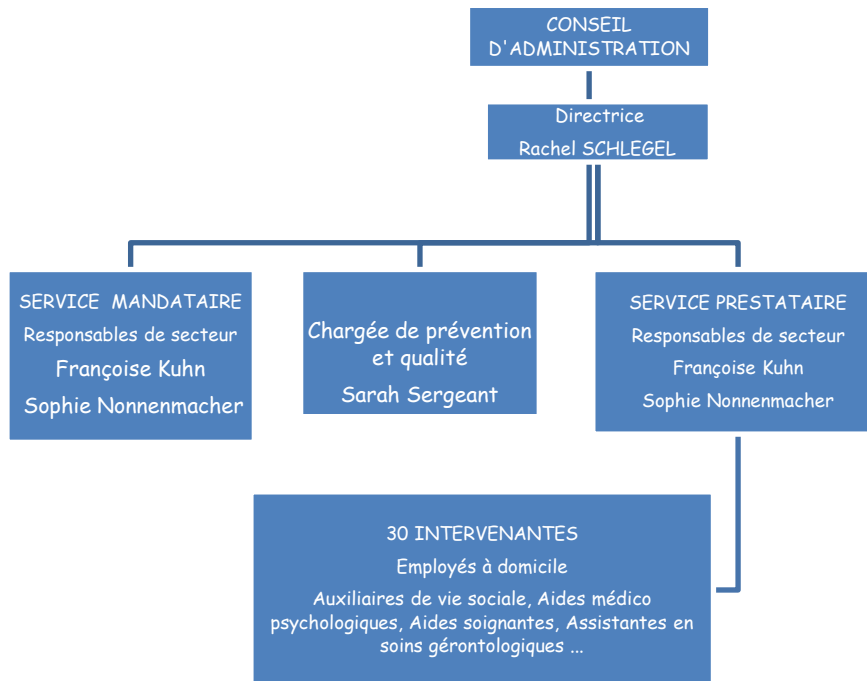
CONSEIL D'ADMINISTRATION

Directrice
Rachel SCHLEGEL

SERVICE MANDATAIRE
Responsables de secteur
Françoise Kuhn
Sophie Nonnenmacher

Chargée de prévention et qualité
Sarah Sergeant

SERVICE PRESTATAIRE
Responsables de secteur
Françoise Kuhn
Sophie Nonnenmacher

30 INTERVENANTES
Employés à domicile
Auxiliaires de vie sociale, Aides médico psychologiques, Aides soignantes, Assistantes en soins gérontologiques ...